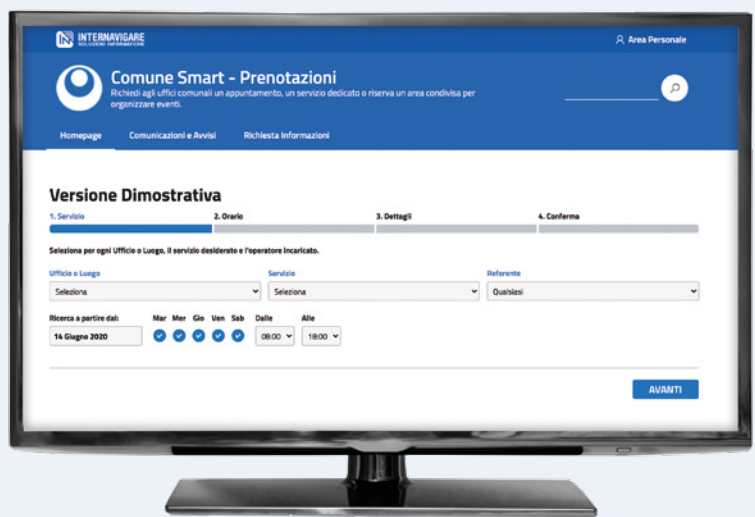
INTERNAVIGARE
SOLUZIONI INFORMATICHE

Area Personale

Comune Smart - Prenotazioni

Richiedi agli uffici comunali un appuntamento, un servizio dedicato o riserva un area condivisa per organizzare eventi.

Homepage

Comunicazioni e Avvisi

Richiesta Informazioni

Versione Dimostrativa

1. Servizio

2. Orario

3. Dettagli

4. Conferma

Seleziona per ogni Ufficio o Luogo, il servizio desiderato e l'operatore incaricato.

Ufficio o Luogo

Seleziona

Servizio

Seleziona

Referente

Qualsiasi

Ricerca a partire dal:

14 Giugno 2020

Mar Mer Gio Ven Sab

Dalle

08:00

Alle

18:00

AVANTI